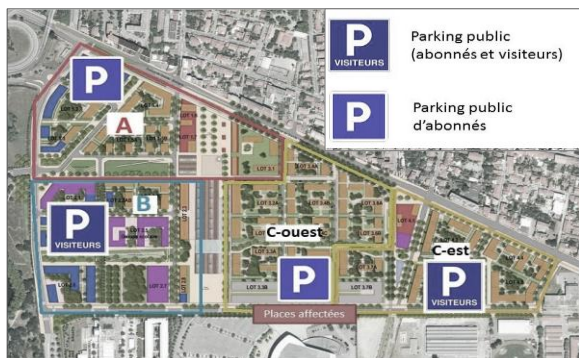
P
VISITEURS
Parking public (abonnés et visiteurs)

P
Parking public d'abonnés

P
A
LOT 3.3
LOT 3.1
LOT 3.4
P
VISITEURS
B
LOT 2.1
LOT 2.7
C-ouest
LOT 3.3A
LOT 3.4A
LOT 3.6
LOT 3.5B
LOT 3.7B
P
C-est
P
VISITEURS
LOT 4.1
Places affectées